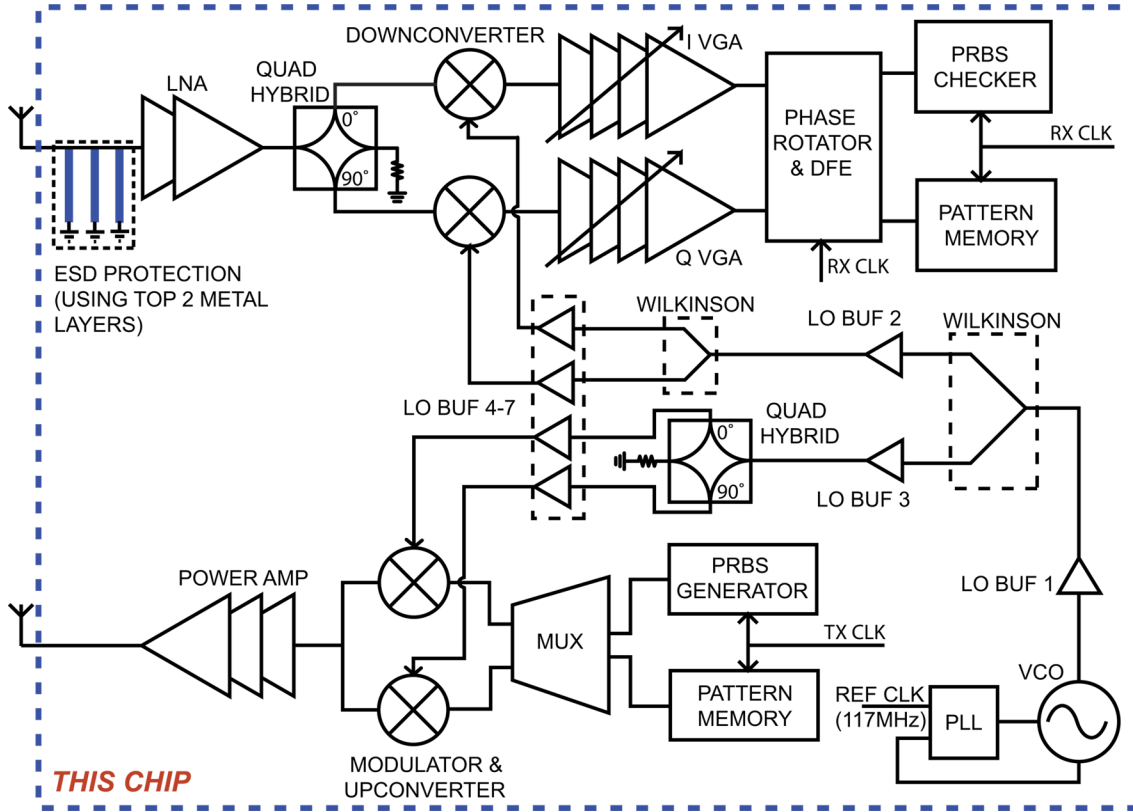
DOWNCONVERTER

I VGA

PRBS CHECKER

LNA

QUAD HYBRID

0˚

90˚

PHASE ROTATOR & DFE

RX CLK

PATTERN MEMORY

Q VGA

RX CLK

ESD PROTECTION (USING TOP 2 METAL LAYERS)

WILKINSON

LO BUF 2

WILKINSON

LO BUF 4-7

QUAD HYBRID

0˚

90˚

LO BUF 3

POWER AMP

PRBS GENERATOR

LO BUF 1

MUX

TX CLK

PATTERN MEMORY

REF CLK (117MHz)

PLL

VCO

MODULATOR & UPCONVERTER

THIS CHIP